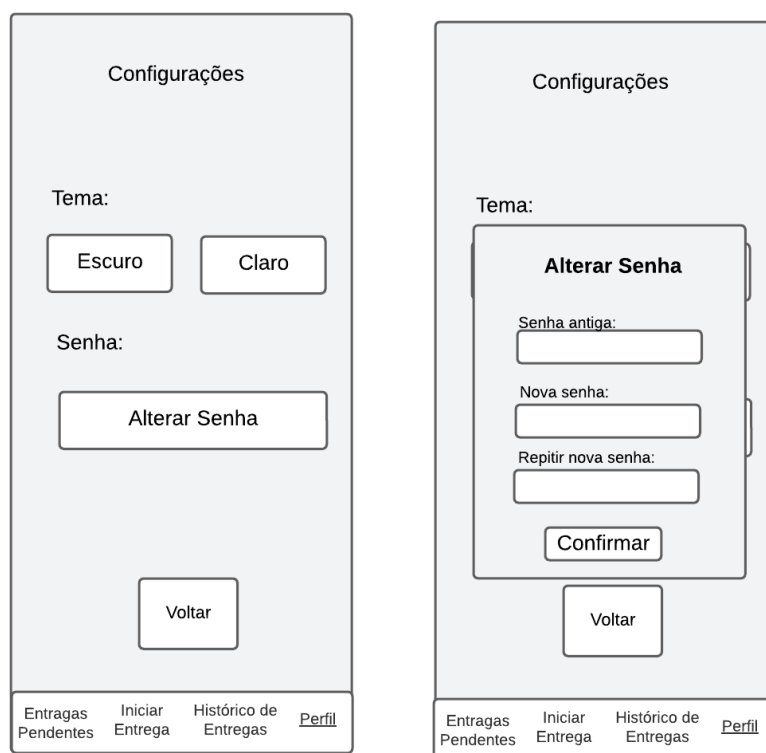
Configurações

Tema:

Escuro

Claro

Senha:

Alterar Senha

Voltar

Entragas Pendentes

Iniciar Entrega

Histórico de Entregas

Perfil

Configurações

Tema:

Alterar Senha

Senha antiga:

Nova senha:

Repitir nova senha:

Confirmar

Voltar

Entragas Pendentes

Iniciar Entrega

Histórico de Entregas

Perfil